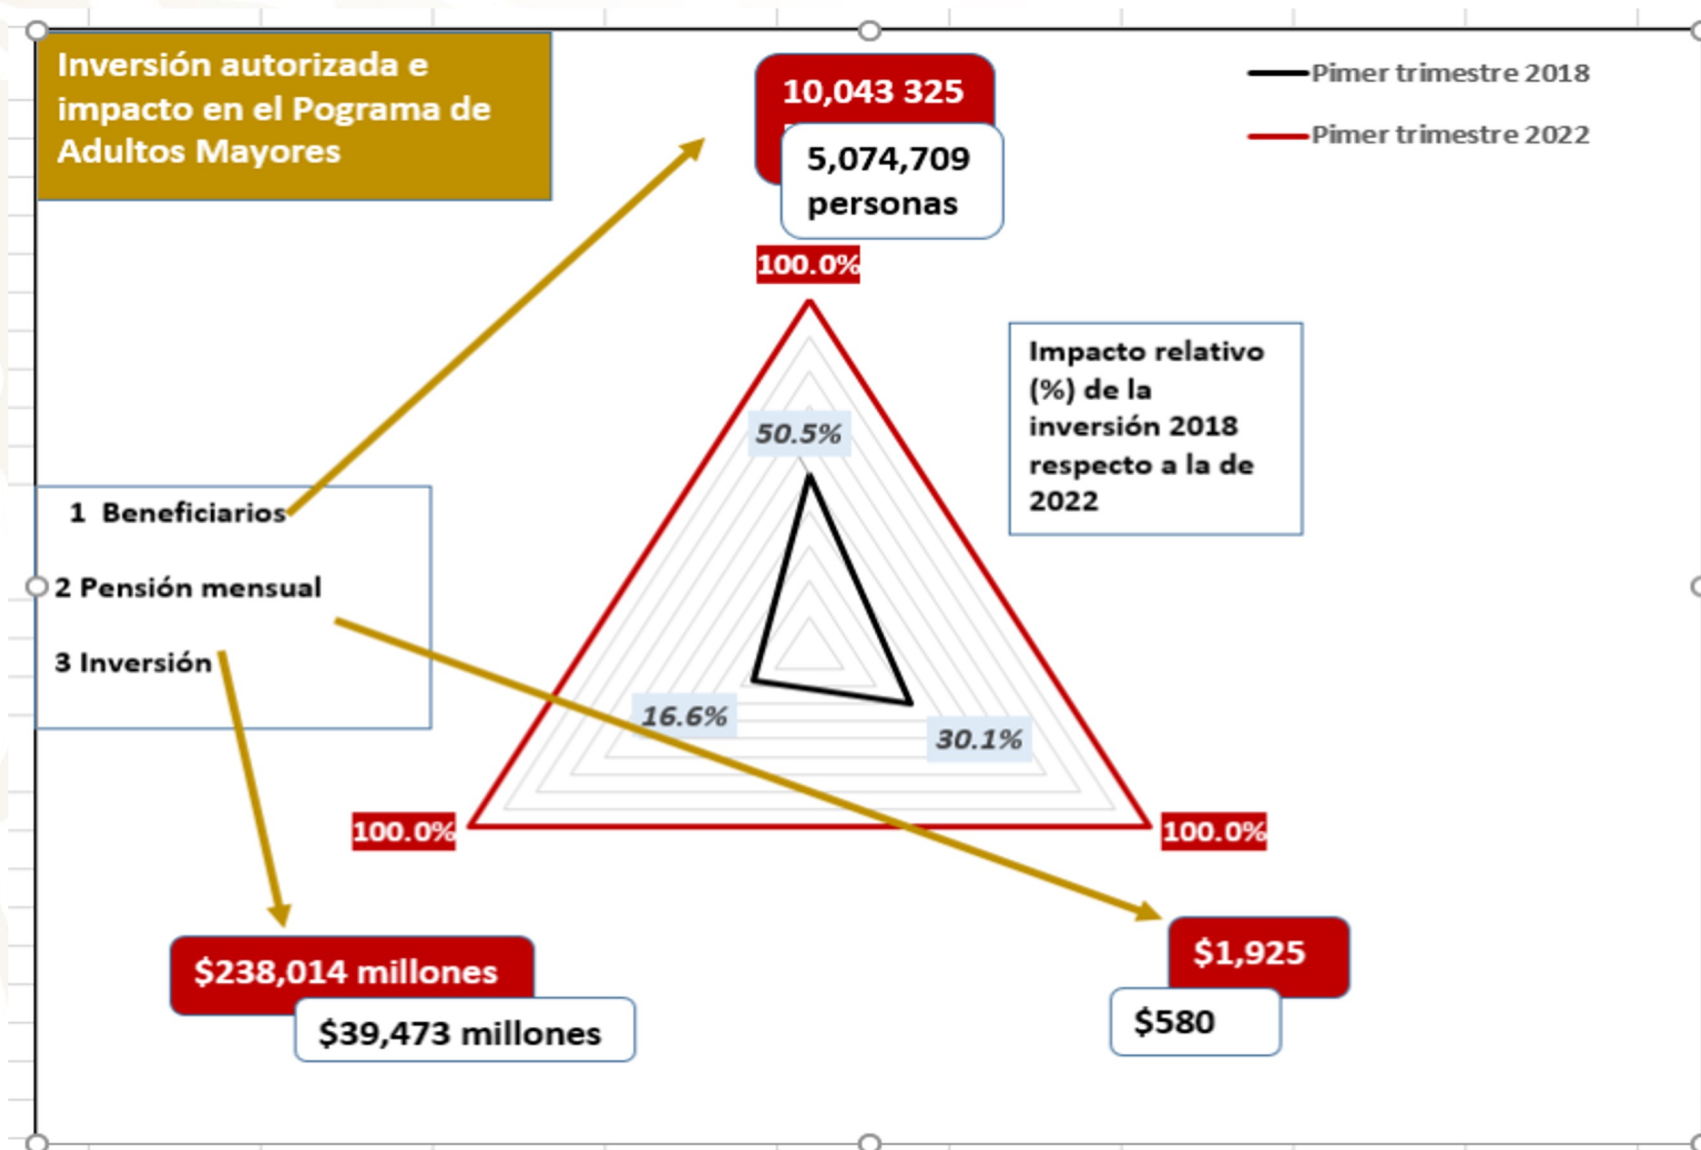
Inversión autorizada e impacto en el Pograma de Adultos Mayores

10,043 325

5,074,709 personas

Pimer trimestre 2018

Pimer trimestre 2022

100.0%

Impacto relativo (%) de la inversión 2018 respecto a la de 2022

50.5%

1 Beneficiarios

2 Pensión mensual

3 Inversión

16.6%

30.1%

100.0%

100.0%

$238,014 millones

$39,473 millones

$1,925

$580